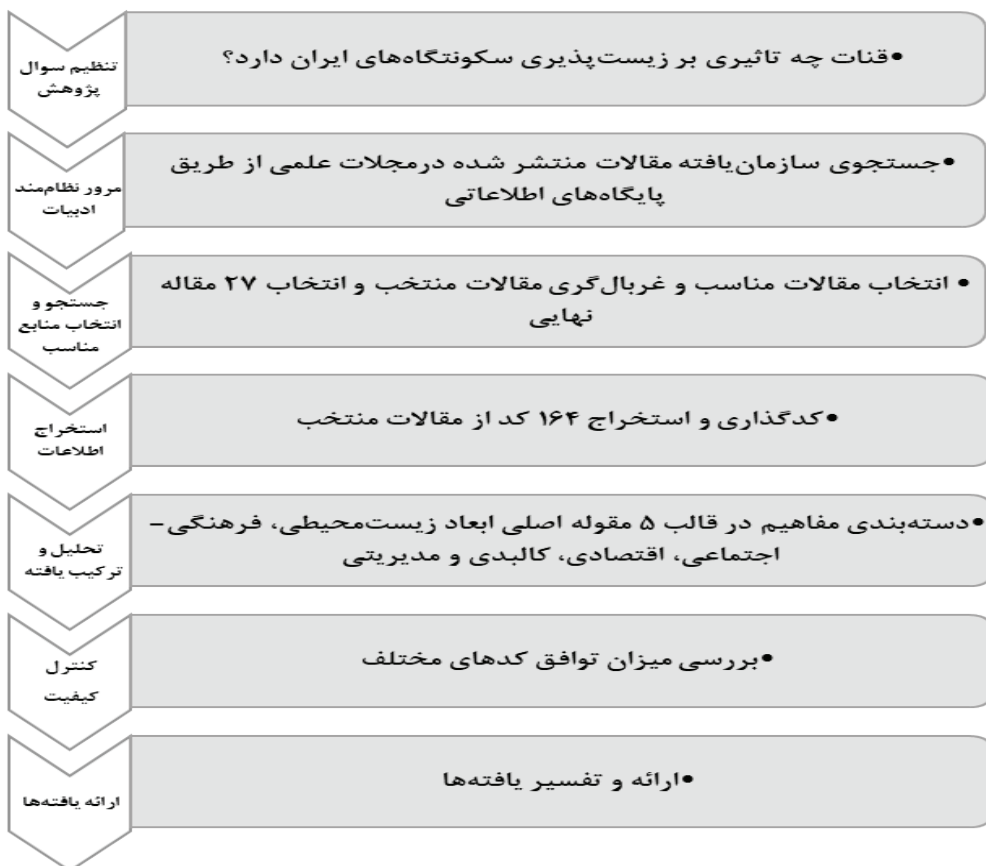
تنظیم سوال پژوهش

•قنات چه تاثیری بر زیست‌پذیری سکونتگاه‌های ایران دارد؟

مرور نظام‌مند ادبیات

•جستجوی سازمان‌یافته مقالات منتشر شده درمجلات علمی از طریق پایگاه‌های اطلاعاتی

جستجو و انتخاب منابع مناسب

• انتخاب مقالات مناسب و غربال‌گری مقالات منتخب و انتخاب ۲۷ مقاله نهایی

استخراج اطلاعات

•کدگذاری و استخراج ۱۶۴ کد از مقالات منتخب

تحلیل و ترکیب یافته

•دسته‌بندی مفاهیم در قالب ۵ مقوله اصلی ابعاد زیست‌محیطی، فرهنگی-اجتماعی، اقتصادی، کالبدی و مدیریتی

کنترل کیفیت

•بررسی میزان توافق کدهای مختلف

ارائه یافته‌ها

•ارائه و تفسیر یافته‌ها